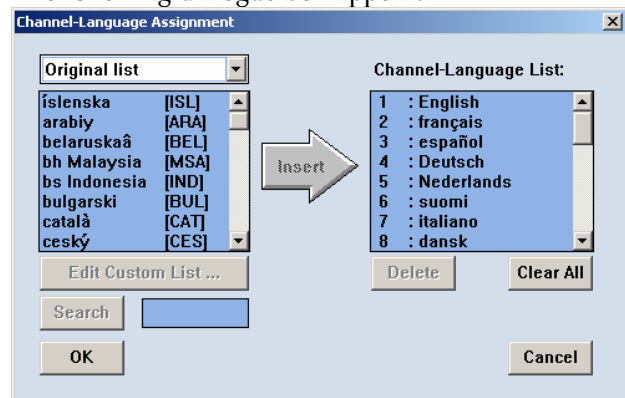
Channel-Language Assignment

Original list

| | |
|---|---|
| íslenska | [ISL] |
| arabiy | [ARA] |
| belaruskaâ | [BEL] |
| bh Malaysia | [MSA] |
| bs Indonesia | [IND] |
| bulgarski | [BUL] |
| català | [CAT] |
| ceský | [CES] |

Edit Custom List ...

Search

OK

Insert

Channel-Language List:

1 : English
2 : français
3 : español
4 : Deutsch
5 : Nederlands
6 : suomi
7 : italiano
8 : dansk

Delete

Clear All

Cancel